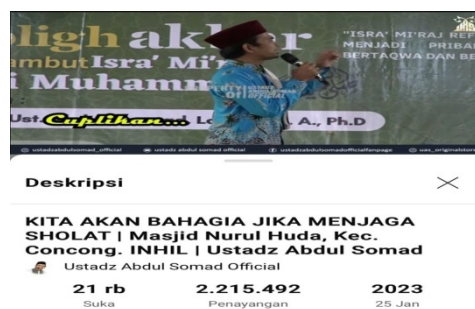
ligh akh r
mbut Isra' Mi'
Muhamm

"ISRA' MI'RAJ REF
MENJADI PRIBA
BERTAQWA DAN BE

Ust. Cuplikan... L A., Ph.D

ustadzabdulsomad_official ustadz abdul somad official ustadzabdulsomadofficialfanpage uas_originalstore

Deskripsi

KITA AKAN BAHAGIA JIKA MENJAGA SHOLAT | Masjid Nurul Huda, Kec. Concong. INHIL | Ustadz Abdul Somad

Ustadz Abdul Somad Official

| 21 rb | 2.215.492 | 2023 |
|---|---|---|
| Suka | Penayangan | 25 Jan |